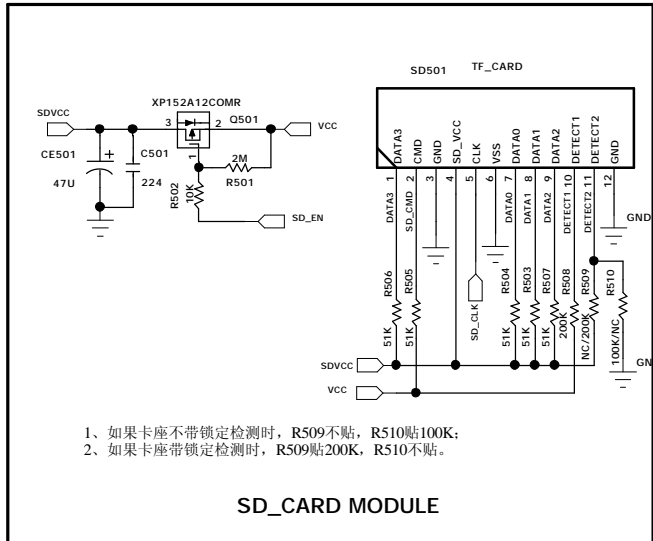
SD501 TF_CARD

XP152A12COMR

SDVCC

3 2 Q501 VCC

1

CE501 + C501 2M

47U 224 R501

R502 10K

SD_EN

DATA3 CMD GND SD_VCC CLK VSS DATA0 DATA1 DATA2 DETECT1 DETECT2 GND

1 2 3 4 5 6 7 8 9 10 11 12

DATA3 SD_CMD DATA0 DATA1 DATA2 DETECT1 DETECT2

GND

R506 R505 R504 R503 R507 R508 R509 R510

SD_CLK

51K 51K 51K 51K 51K 200K NC/200K 100K/NC

SDVCC

GN

VCC

1、如果卡座不带锁定检测时，R509不贴，R510贴100K;
2、如果卡座带锁定检测时，R509贴200K，R510不贴。

SD_CARD MODULE